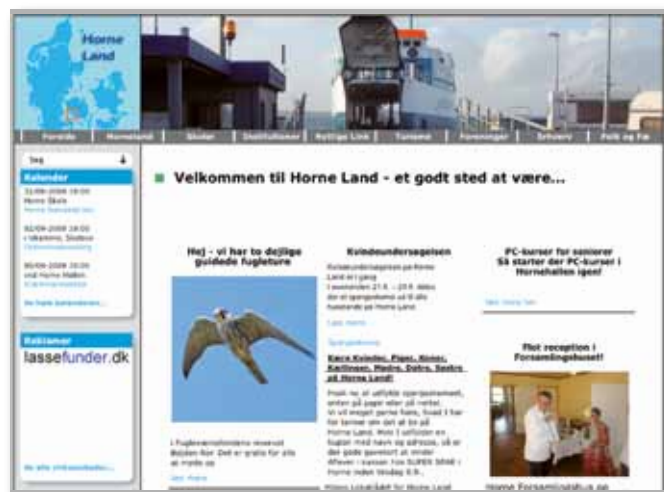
Horne Land

Forside | Horneland | Skoler | Institutioner | Nyttige Links | Turisme | Foreninger | Erhverv | Folk og Fæ

Søg

Kalender

31/08-2008 18:00
Horne Skole
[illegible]

02/09-2008 18:00
i Vikarkirke, Skolebus
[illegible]

06/09-2008 20:00
ved Horne Hallen
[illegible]

Se flere kalenderen...

Reklamer

lassefunder.dk

Se alle virksomheder...

Velkommen til Horne Land - et godt sted at være...

Hej - vi har to dejlige guidede fugleture

I Fuglevænsholmens reservat Bøjden-Nor. Det er gratis for alle at møde op

Læs mere

Kvindeundersøgelsen

Kvindeundersøgelsen på Horne Land er i gang i november 27.8. - 28.9. Alle dr vil spørgeskema ud til alle husstande på Horne Land.

Læs mere

Spørgeskema

Kære Kvinder, Piger, Koner, Kællinger, Mødre, Døtre, Søstre på Horne Land!

Prøv nu at udfylde spørgeskemaet, enten på papir eller på nettet. Vi vil meget gerne høre, hvad I har for tanker om det at bo på Horne Land. Husk I udfylder en kupon med navn og adresse, så er der gode gavekort at vinde! Afleveres i kassen hos SUPER BRUGSEN i Horne inden lørdag 6.9...

Hjem Lokalråd for Horne Land

PC-kurser for seniorer
Så starter der PC-kurser i Hornehallen igen!

Læs mere her

Flot reception i Forsamlingshuset!

Horne Forsamlingshus og